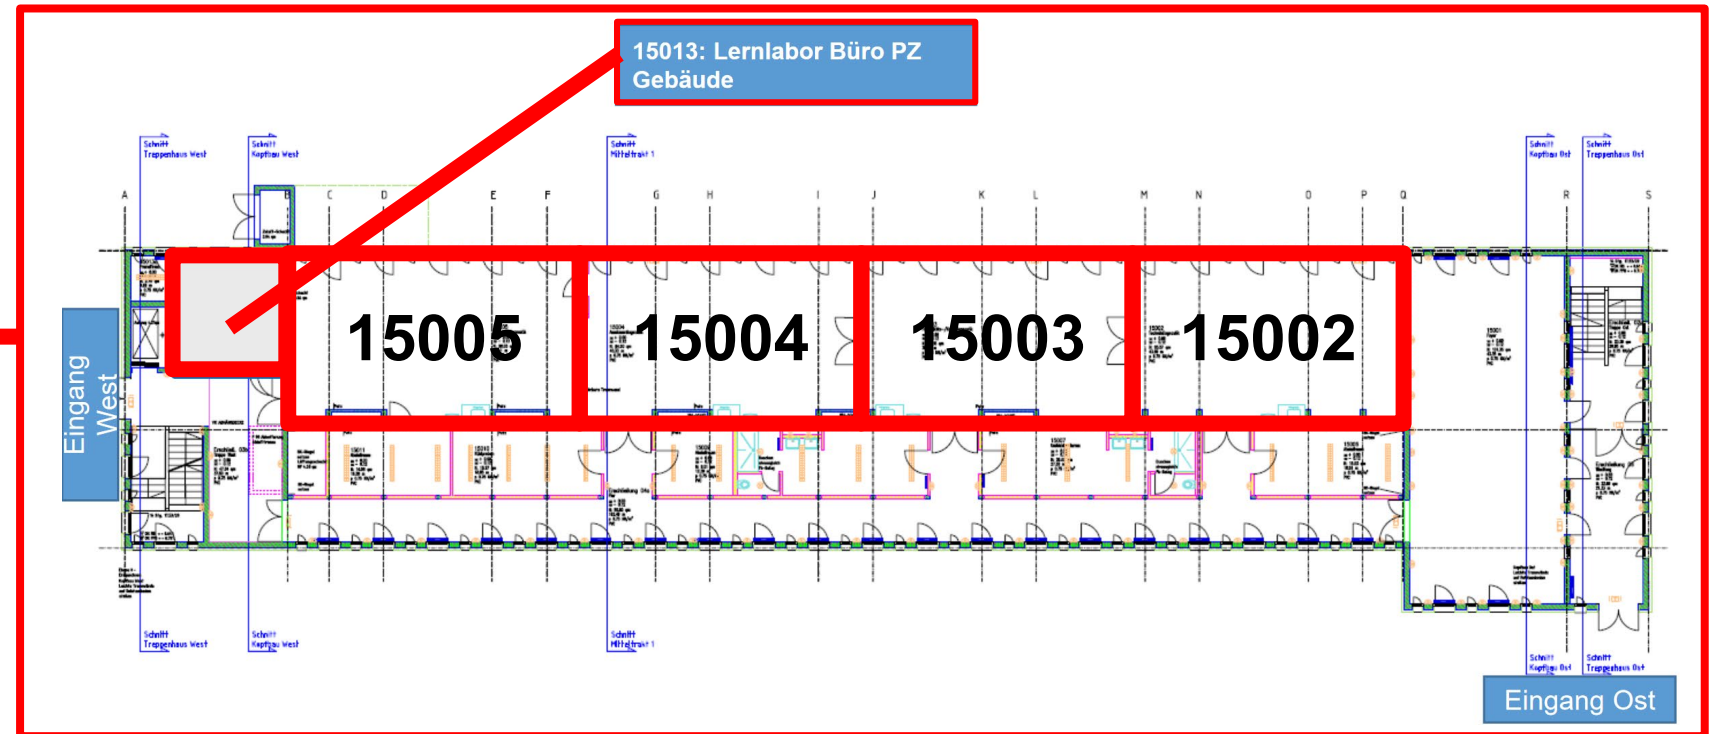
15013: Lernlabor Büro PZ Gebäude

Schnitt Treppenhaus West
Schnitt Kopfbau West
Schnitt Mitteltrakt 1
Schnitt Kopfbau Ost
Schnitt Treppenhaus Ost

A B C D E F G H I J K L M N O P Q R S

15005
15004
15003
15002

Eingang West

Schnitt Treppenhaus West
Schnitt Kopfbau West
Schnitt Mitteltrakt 1
Schnitt Kopfbau Ost
Schnitt Treppenhaus Ost

Eingang Ost